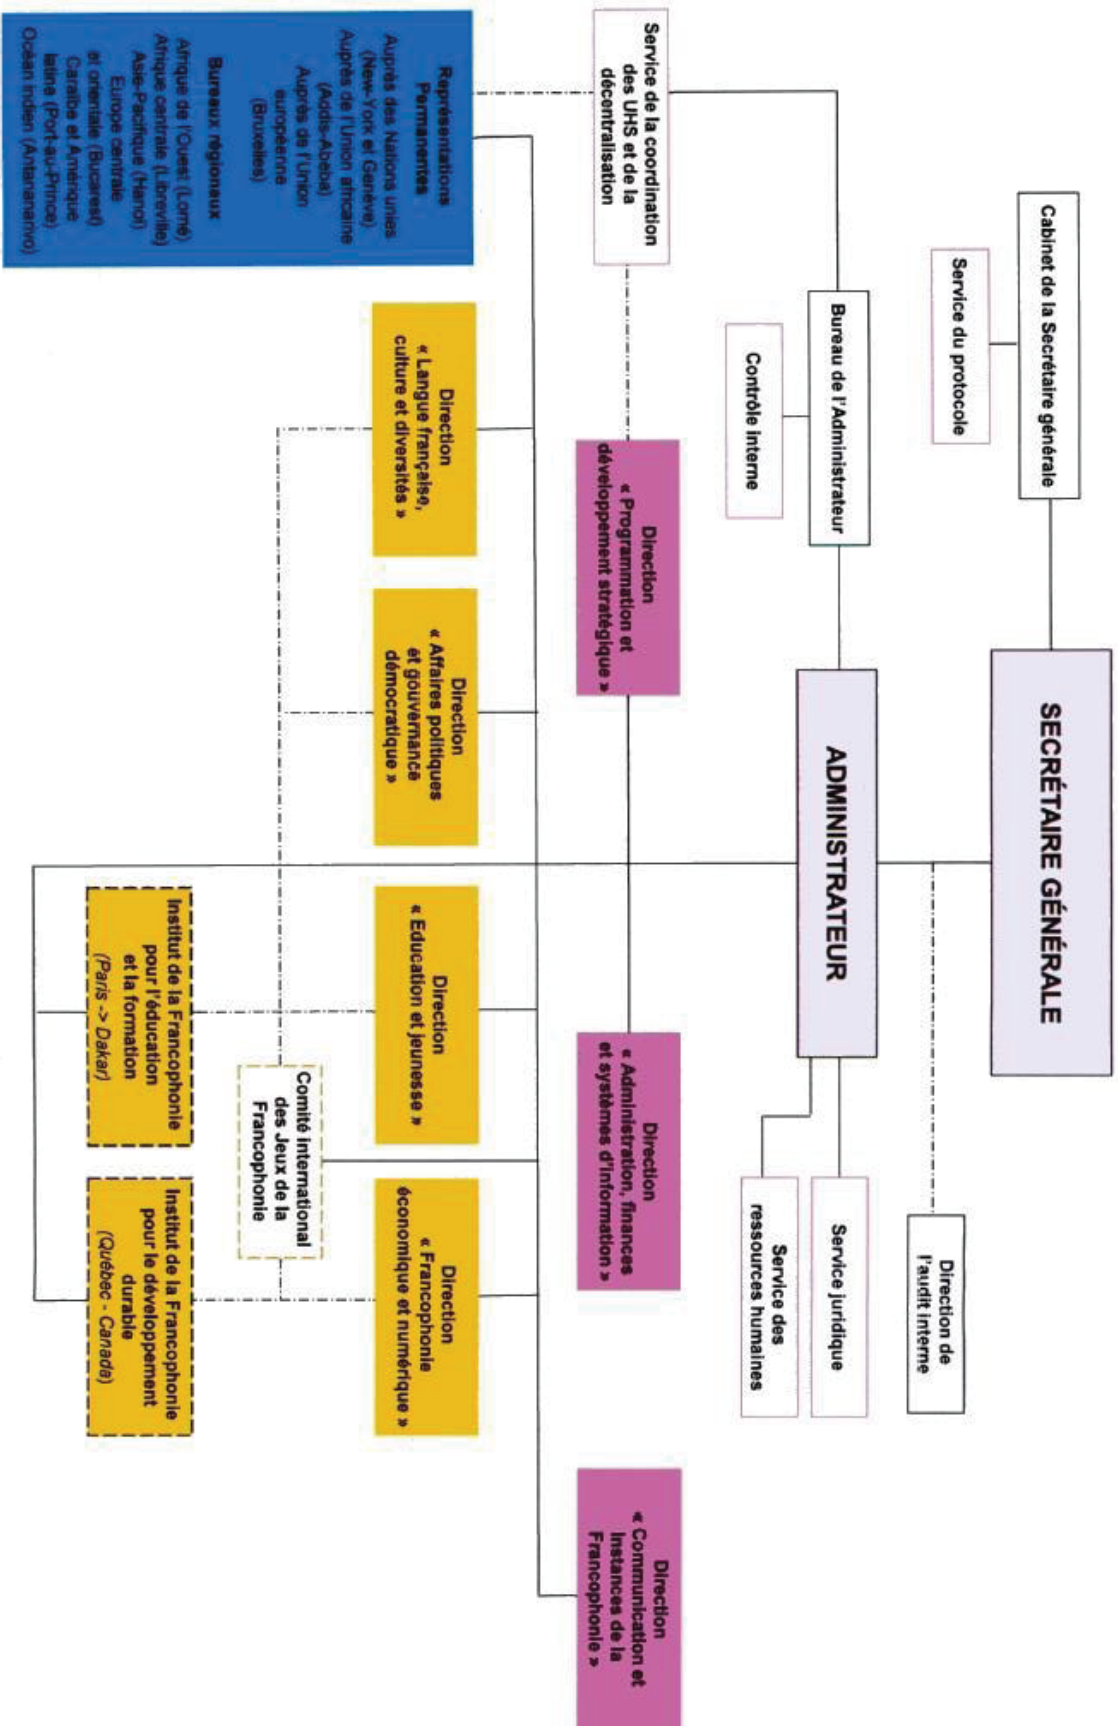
SECRÉTAIRE GÉNÉRALE

Cabinet de la Secrétaire générale

Service du protocole

Direction de l'audit interne

ADMINISTRATEUR

Bureau de l'Administrateur

Contrôle interne

Service juridique

Service des ressources humaines

Service de la coordination des UHS et de la décentralisation

Direction « Programmation et développement stratégique »

Direction « Administration, finances et systèmes d'information »

Direction « Communication et Instances de la Francophonie »

Représentations Permanentes
Auprès des Nations unies (New-York et Genève)
Auprès de l'Union africaine (Addis-Abeba)
Auprès de l'Union européenne (Bruxelles)

Bureaux régionaux
Afrique de l'Ouest (Lomé)
Afrique centrale (Libreville)
Asie-Pacifique (Hanoï)
Europe centrale et orientale (Bucarest)
Caraïbe et Amérique latine (Port-au-Prince)
Océan Indien (Antananarivo)

Direction « Langue française, culture et diversités »

Direction « Affaires politiques et gouvernance démocratique »

Direction « Éducation et jeunesse »

Direction « Francophonie économique et numérique »

Comité international des Jeux de la Francophonie

Institut de la Francophonie pour l'éducation et la formation (Paris -> Dakar)

Institut de la Francophonie pour le développement durable (Québec - Canada)